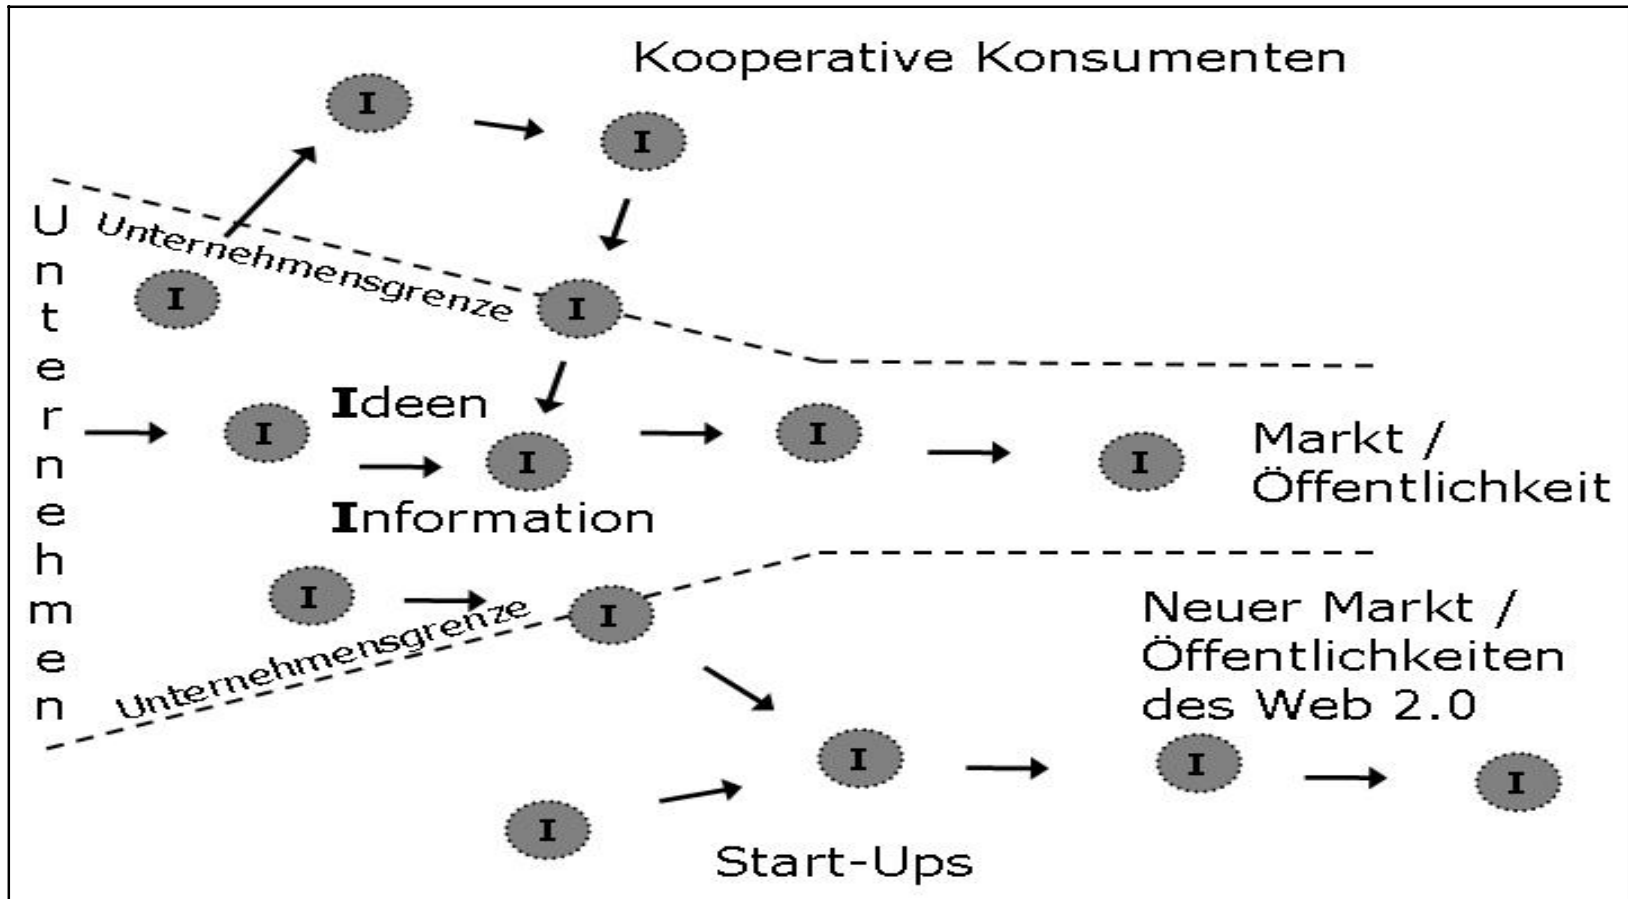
Kooperative Konsumenten

I

I

U n t e r n e h m e n

Unternehmensgrenze

I

I

Ideen

I

I

I

I

Markt / Öffentlichkeit

Information

I

I

Unternehmensgrenze

Neuer Markt / Öffentlichkeiten des Web 2.0

I

I

I

I

Start-Ups